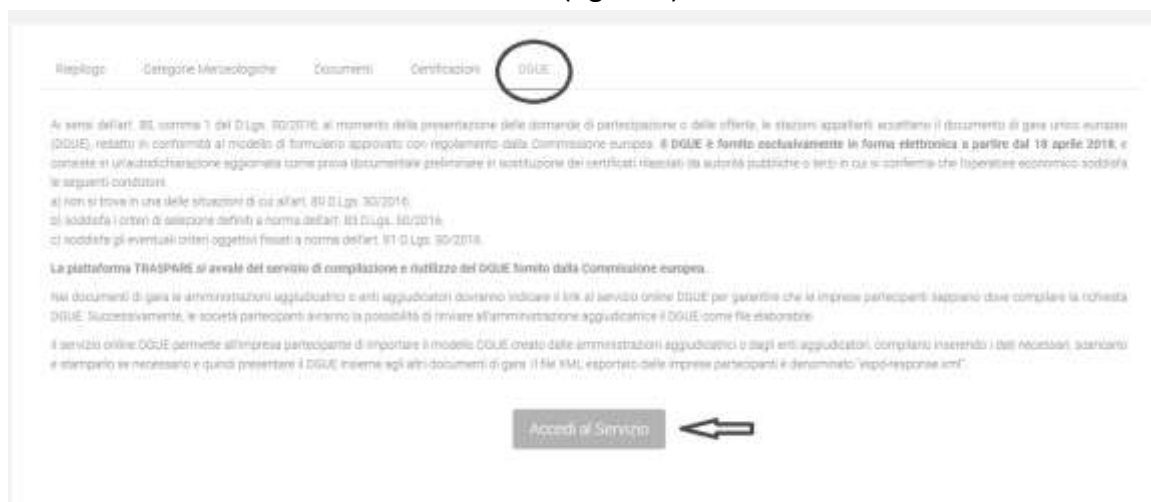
(pagina)

Riepilogo Categorie Merceologiche Documenti Certificazioni DGUE

Ai sensi dell'art. 85, comma 1 del D.Lgs. 50/2016, al momento della presentazione delle domande di partecipazione o delle offerte, le stazioni appaltanti accettano il documento di gara unico europeo (DGUE), redatto in conformità al modello di formulario approvato con regolamento dalla Commissione europea. Il DGUE è fornito esclusivamente in forma elettronica a partire dal 18 aprile 2018, e consiste in un'autodichiarazione aggiornata come prova documentale preliminare in sostituzione dei certificati rilasciati da autorità pubbliche o terzi in cui si conferma che l'operatore economico soddisfa le seguenti condizioni:
a) non si trova in una delle situazioni di cui all'art. 80 D.Lgs. 50/2016;
b) soddisfa i criteri di selezione definiti a norma dell'art. 83 D.Lgs. 50/2016;
c) soddisfa gli eventuali criteri oggettivi fissati a norma dell'art. 91 D.Lgs. 50/2016.

La piattaforma TRASPARE si avvale del servizio di compilazione e riutilizzo del DGUE fornito dalla Commissione europea.

Nei documenti di gara le amministrazioni aggiudicatrici o enti aggiudicatori dovranno indicare il link al servizio online DGUE per garantire che le imprese partecipanti sappiano dove compilare la richiesta DGUE. Successivamente, le società partecipanti avranno la possibilità di inviare all'amministrazione aggiudicatrice il DGUE come file elaborabile.

Il servizio online DGUE permette all'impresa partecipante di importare il modello DGUE creato dalle amministrazioni aggiudicatrici o dagli enti aggiudicatori, compilarlo inserendo i dati necessari, scaricarlo e stamparlo se necessario e quindi presentare il DGUE insieme agli altri documenti di gara. Il file XML esportato dalle imprese partecipanti è denominato "espd-response.xml".

Accedi al Servizio